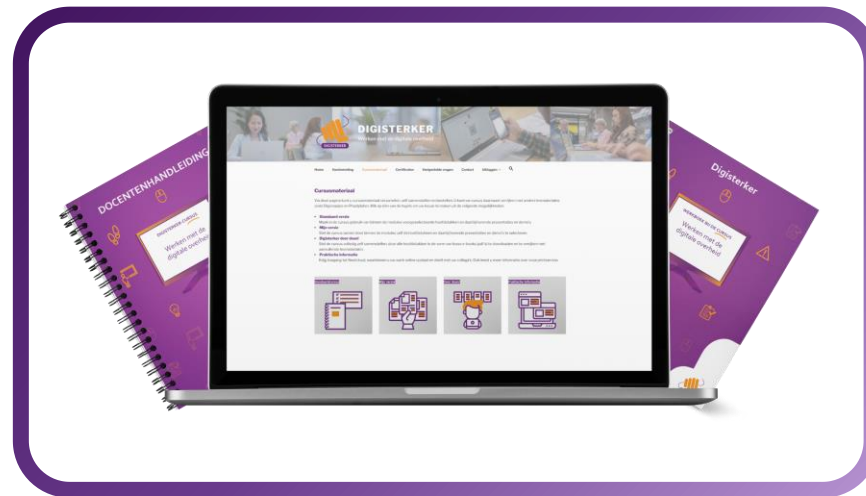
DOCENTENHANDLEIDING

DIGISTERKER CURSUS

Werken met de digitale overheid

DIGISTERKER

Werken met de digitale overheid

Home Handleiding Cursusmateriaal Certificaten Veelgestelde vragen Contact Uitloggen

Cursusmateriaal

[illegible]

Standaard cursus

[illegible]

Mijn cursus

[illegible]

Digisterker door stad

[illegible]

Praktische informatie

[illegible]

Digisterker

WERKBOEK BIJ DE CURSUS

Werken met de digitale overheid